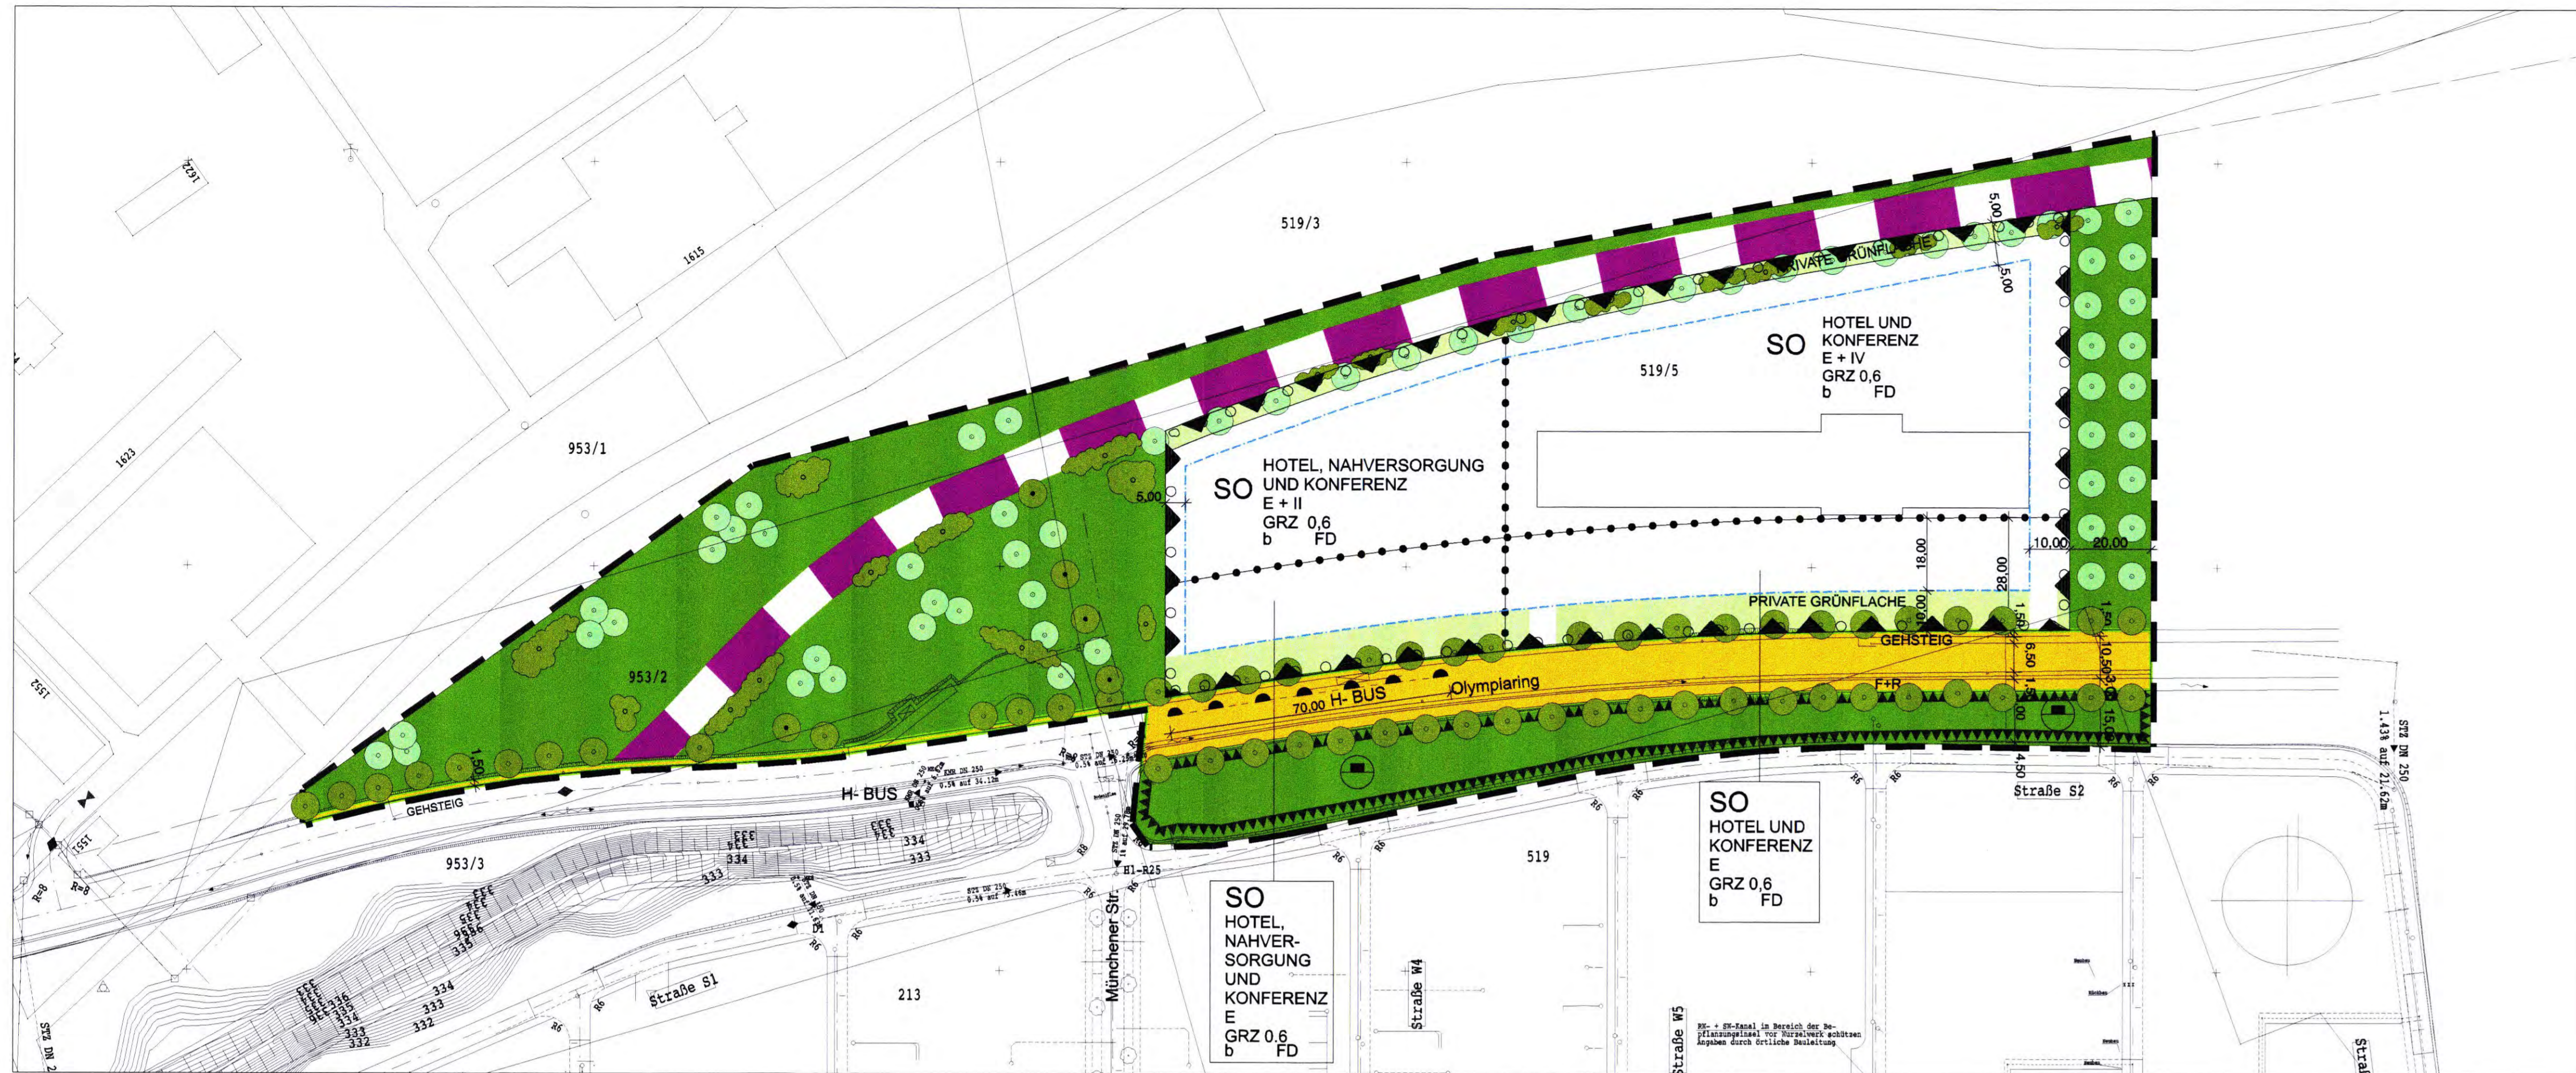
1632

1615

519/3

1623

953/1

1552

5,00

5,00

PRIVATE GRÜNFLÄCHE

SO HOTEL UND KONFERENZ E + IV GRZ 0,6 b FD

519/5

5,00

SO HOTEL, NAHVERSORGUNG UND KONFERENZ E + II GRZ 0,6 b FD

18,00

28,00

10,00

20,00

PRIVATE GRÜNFLÄCHE

10,00

GEHSTEIG

1,50

6,50

1,50

10,50

3,00

F+R

953/2

70,00 H- BUS

Olympiaring

3,00

15,00

1,50

4,50

STZ DN 250 1.43% auf 21.62m

GEHSTEIG

H- BUS

Straße S2

1551

953/3

334

333

SO HOTEL UND KONFERENZ E GRZ 0,6 b FD

519

R=8

R=8

H1-R25

Münchener Str.

SO HOTEL, NAHVERSORGUNG UND KONFERENZ E GRZ 0,6 b FD

Straße W4

Straße S1

213

334

333

332

Straße W5

STZ DN 2

Straße